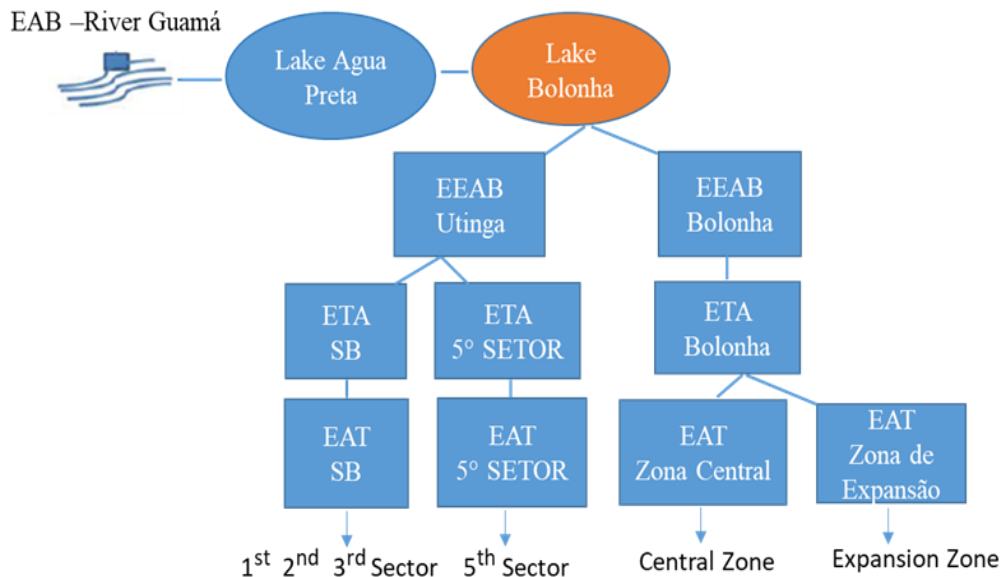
EAB –River Guamá

Lake Agua Preta

Lake Bolonha

EEAB Utinga

EEAB Bolonha

ETA SB

ETA 5° SETOR

ETA Bolonha

EAT SB

EAT 5° SETOR

EAT Zona Central

EAT Zona de Expansão

1$^{st}$ 2$^{nd}$ 3$^{rd}$ Sector

5$^{th}$ Sector

Central Zone

Expansion Zone